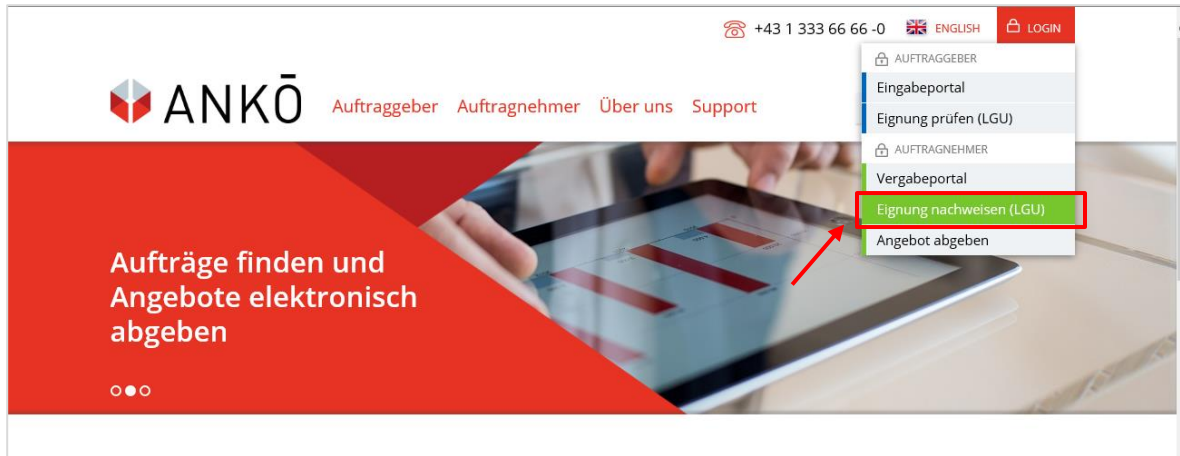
+43 1 333 66 66 -0 ENGLISH LOGIN

AUFTRAGGEBER
Eingabeportal
Eignung prüfen (LGU)
AUFTRAGNEHMER
Vergabeportal
Eignung nachweisen (LGU)
Angebot abgeben

ANKŌ Auftraggeber Auftragnehmer Über uns Support

Aufträge finden und Angebote elektronisch abgeben